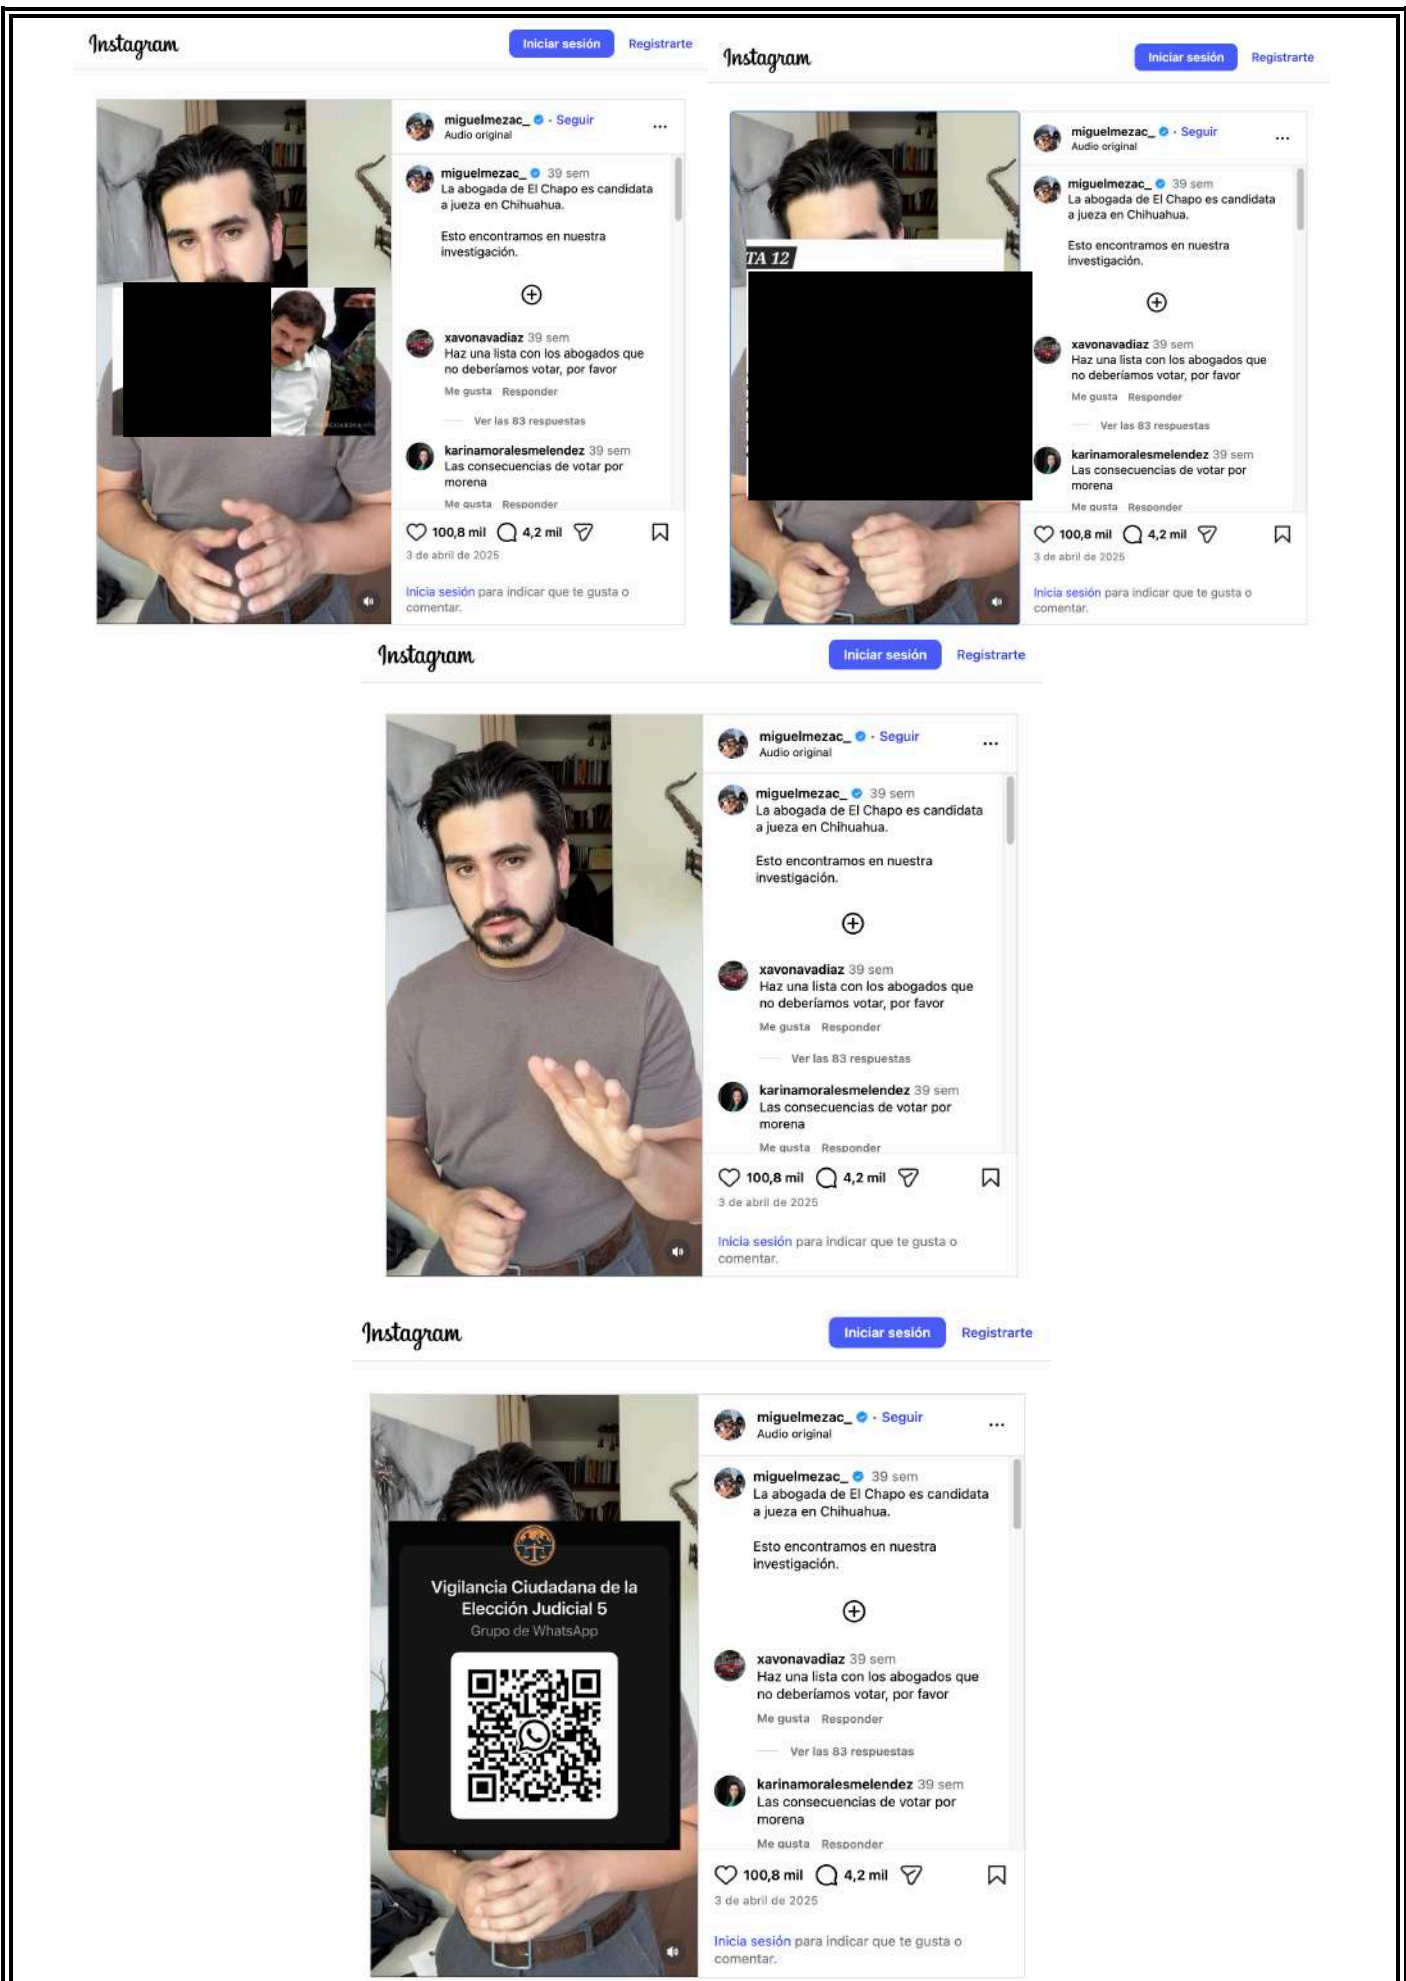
Instagram
Iniciar sesión Registrarte

miguelmezac_ · Seguir
Audio original
...

miguelmezac_ 39 sem
La abogada de El Chapo es candidata a jueza en Chihuahua.

Esto encontramos en nuestra investigación.

xavonavadiaz 39 sem
Haz una lista con los abogados que no deberíamos votar, por favor
Me gusta Responder

Ver las 83 respuestas

karinamoralesmelendez 39 sem
Las consecuencias de votar por morena
Me gusta Responder

100,8 mil 4,2 mil
3 de abril de 2025

Inicia sesión para indicar que te gusta o comentar.

Instagram
Iniciar sesión Registrarte

TA 12

miguelmezac_ · Seguir
Audio original
...

miguelmezac_ 39 sem
La abogada de El Chapo es candidata a jueza en Chihuahua.

Esto encontramos en nuestra investigación.

xavonavadiaz 39 sem
Haz una lista con los abogados que no deberíamos votar, por favor
Me gusta Responder

Ver las 83 respuestas

karinamoralesmelendez 39 sem
Las consecuencias de votar por morena
Me gusta Responder

100,8 mil 4,2 mil
3 de abril de 2025

Inicia sesión para indicar que te gusta o comentar.

Instagram
Iniciar sesión Registrarte

miguelmezac_ · Seguir
Audio original
...

miguelmezac_ 39 sem
La abogada de El Chapo es candidata a jueza en Chihuahua.

Esto encontramos en nuestra investigación.

xavonavadiaz 39 sem
Haz una lista con los abogados que no deberíamos votar, por favor
Me gusta Responder

Ver las 83 respuestas

karinamoralesmelendez 39 sem
Las consecuencias de votar por morena
Me gusta Responder

100,8 mil 4,2 mil
3 de abril de 2025

Inicia sesión para indicar que te gusta o comentar.

Instagram
Iniciar sesión Registrarte

Vigilancia Ciudadana de la Elección Judicial 5
Grupo de WhatsApp

miguelmezac_ · Seguir
Audio original
...

miguelmezac_ 39 sem
La abogada de El Chapo es candidata a jueza en Chihuahua.

Esto encontramos en nuestra investigación.

xavonavadiaz 39 sem
Haz una lista con los abogados que no deberíamos votar, por favor
Me gusta Responder

Ver las 83 respuestas

karinamoralesmelendez 39 sem
Las consecuencias de votar por morena
Me gusta Responder

100,8 mil 4,2 mil
3 de abril de 2025

Inicia sesión para indicar que te gusta o comentar.